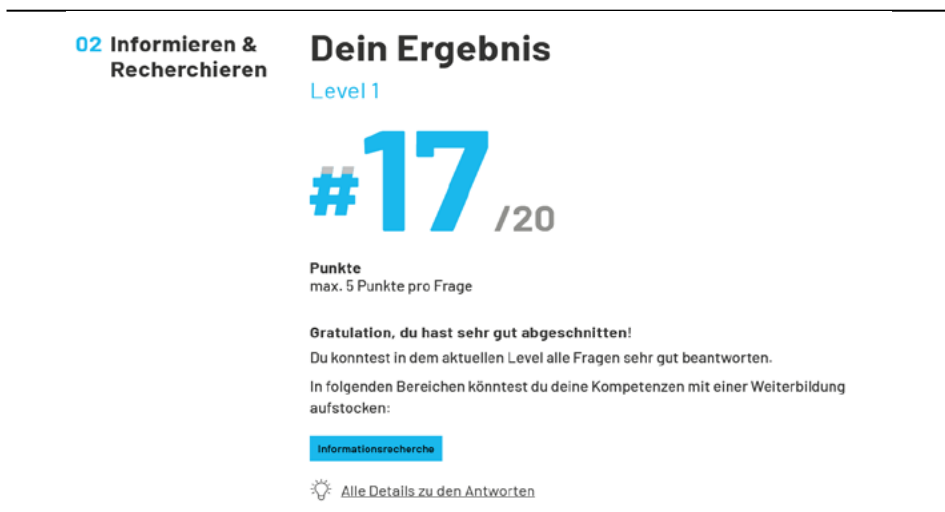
02 Informieren & Recherchieren

Dein Ergebnis

Level 1

#17 /20

Punkte
max. 5 Punkte pro Frage

Gratulation, du hast sehr gut abgeschnitten!

Du konntest in dem aktuellen Level alle Fragen sehr gut beantworten.

In folgenden Bereichen könntest du deine Kompetenzen mit einer Weiterbildung aufstocken:

Informationsrecherche

Alle Details zu den Antworten